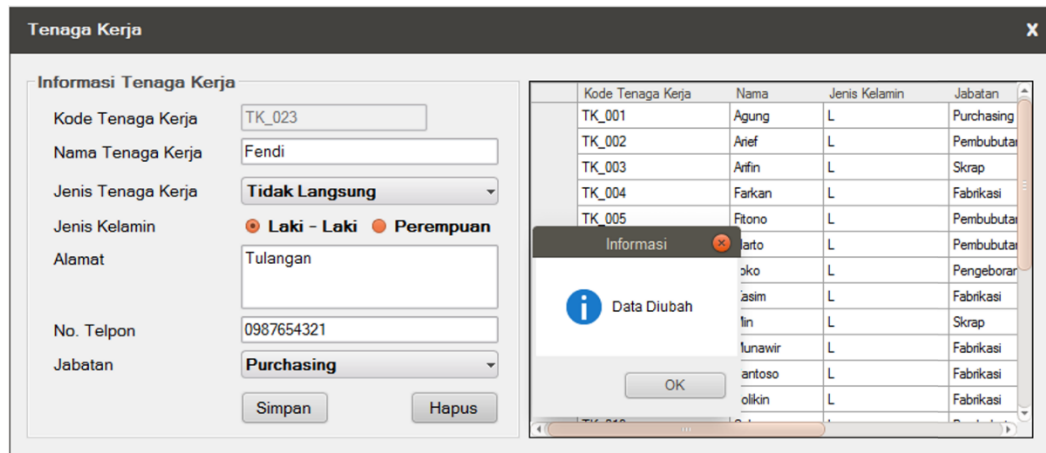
Tenaga Kerja

x

Informasi Tenaga Kerja

Kode Tenaga Kerja TK_023

Nama Tenaga Kerja Fendi

Jenis Tenaga Kerja Tidak Langsung

Jenis Kelamin Laki - Laki Perempuan

Alamat Tulangan

No. Telpon 0987654321

Jabatan Purchasing

Simpan Hapus

| Kode Tenaga Kerja | Nama | Jenis Kelamin | Jabatan |
|---|---|---|---|
| TK_001 | Agung | L | Purchasing |
| TK_002 | Arief | L | Pembubutan |
| TK_003 | Arifin | L | Skrap |
| TK_004 | Farkan | L | Fabrikasi |
| TK_005 | Fitono | L | Pembubutan |
| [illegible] | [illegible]arto | L | Pembubutan |
| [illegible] | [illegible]oko | L | Pengeboran |
| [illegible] | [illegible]asim | L | Fabrikasi |
| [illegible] | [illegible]lin | L | Skrap |
| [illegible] | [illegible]unawir | L | Fabrikasi |
| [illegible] | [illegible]antoso | L | Fabrikasi |
| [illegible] | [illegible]olikin | L | Fabrikasi |

Informasi

Data Diubah

OK